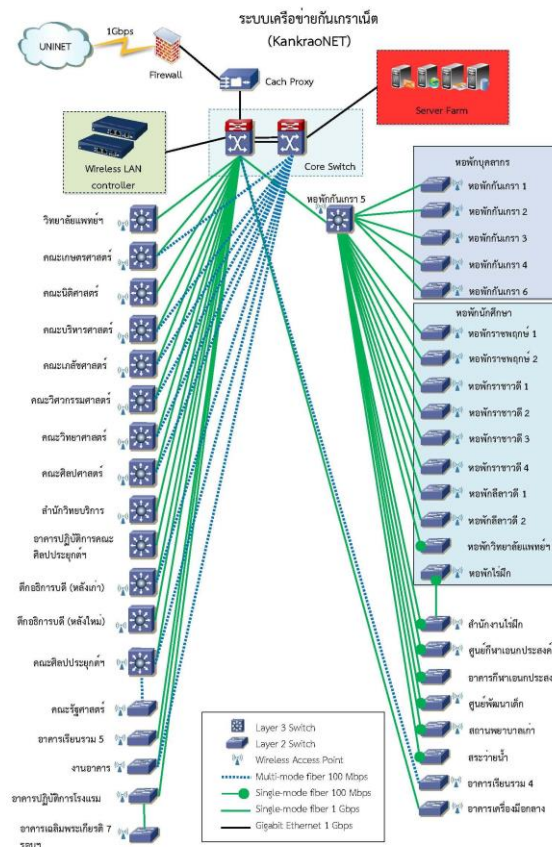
ระบบเครือข่ายกันเกราเน็ต
(KankraoNET)

UNINET
1Gbps
Firewall
Cach Proxy
Server Farm
Wireless LAN controller
Core Switch

หอพักกันเกรา 5

หอพักบุคลากร
หอพักกันเกรา 1
หอพักกันเกรา 2
หอพักกันเกรา 3
หอพักกันเกรา 4
หอพักกันเกรา 6

หอพักนักศึกษา
หอพักราชพฤกษ์ 1
หอพักราชพฤกษ์ 2
หอพักราชาวดี 1
หอพักราชาวดี 2
หอพักราชาวดี 3
หอพักราชาวดี 4
หอพักลีลาวดี 1
หอพักลีลาวดี 2
หอพักวิทยาลัยแพทย์ฯ
หอพักไร่ฝึก

สำนักงานไร่ฝึก
ศูนย์กีฬาเอนกประสงค์
อาคารกีฬาเอนกประสง
ศูนย์พัฒนาเด็ก
สถานพยาบาลเภา
สระว่ายน้ำ
อาคารเรียนรวม 4
อาคารเครื่องมือกลาง

วิทยาลัยแพทย์ฯ
คณะเกษตรศาสตร์
คณะนิติศาสตร์
คณะบริหารศาสตร์
คณะเภสัชศาสตร์
คณะวิศวกรรมศาสตร์
คณะวิทยาศาสตร์
คณะศิลปศาสตร์
สำนักวิทยบริการ
อาคารปฏิบัติการคณะศิลปประยุกต์ฯ
ตึกอธิการบดี (หลังเก่า)
ตึกอธิการบดี (หลังใหม่)
คณะศิลปประยุกต์ฯ
คณะรัฐศาสตร์
อาคารเรียนรวม 5
งานอาคาร
อาคารปฏิบัติการโรงแรม
อาคารเฉลิมพระเกียรติ 7 รอบฯ

Layer 3 Switch
Layer 2 Switch
Wireless Access Point
Multi-mode fiber 100 Mbps
Single-mode fiber 100 Mbps
Single-mode fiber 1 Gbps
Gigabit Ethernet 1 Gbps